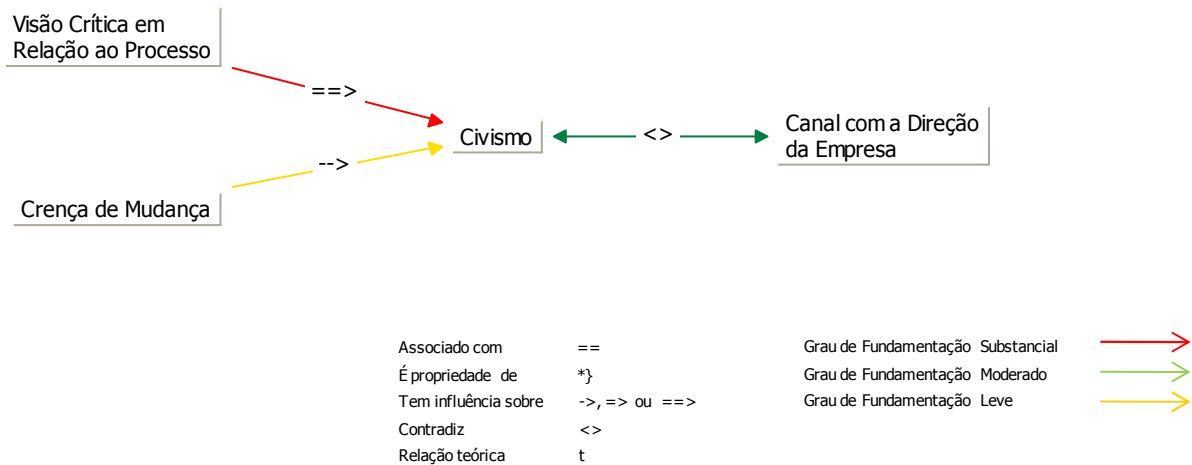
Visão Crítica em Relação ao Processo

==>

Civismo

<>

Canal com a Direção da Empresa

-->

Crença de Mudança

| | |
|---|---|
| Associado com | == |
| É propriedade de | *} |
| Tem influência sobre | ->, => ou ==> |
| Contradiz | <> |
| Relação teórica | t |

Grau de Fundamentação Substancial
Grau de Fundamentação Moderado
Grau de Fundamentação Leve